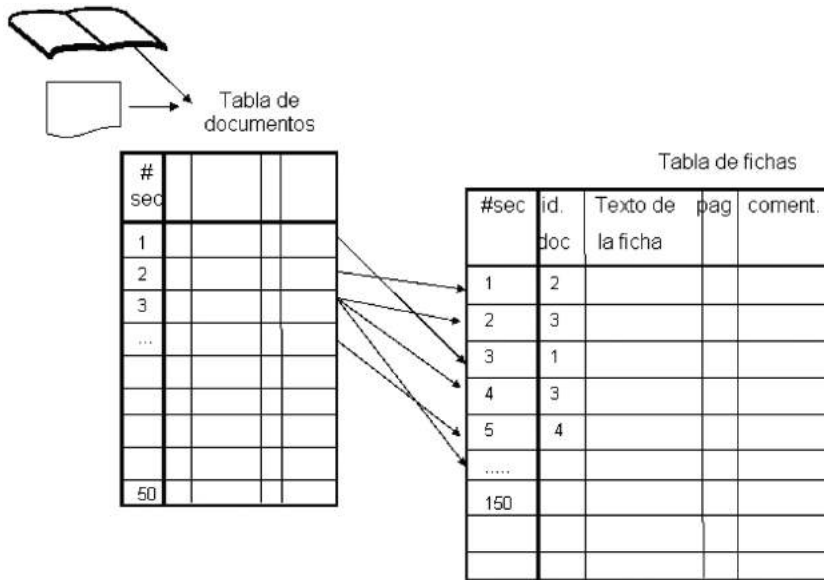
Tabla de documentos

| # sec | | | |
|---|---|---|---|
| 1 | | | |
| 2 | | | |
| 3 | | | |
| ... | | | |
| | | | |
| | | | |
| | | | |
| | | | |
| 50 | | | |

Tabla de fichas

| #sec | id. doc | Texto de la ficha | pag | coment. |
|---|---|---|---|---|
| 1 | 2 | | | |
| 2 | 3 | | | |
| 3 | 1 | | | |
| 4 | 3 | | | |
| 5 | 4 | | | |
| ..... | | | | |
| 150 | | | | |
| | | | | |
| | | | | |